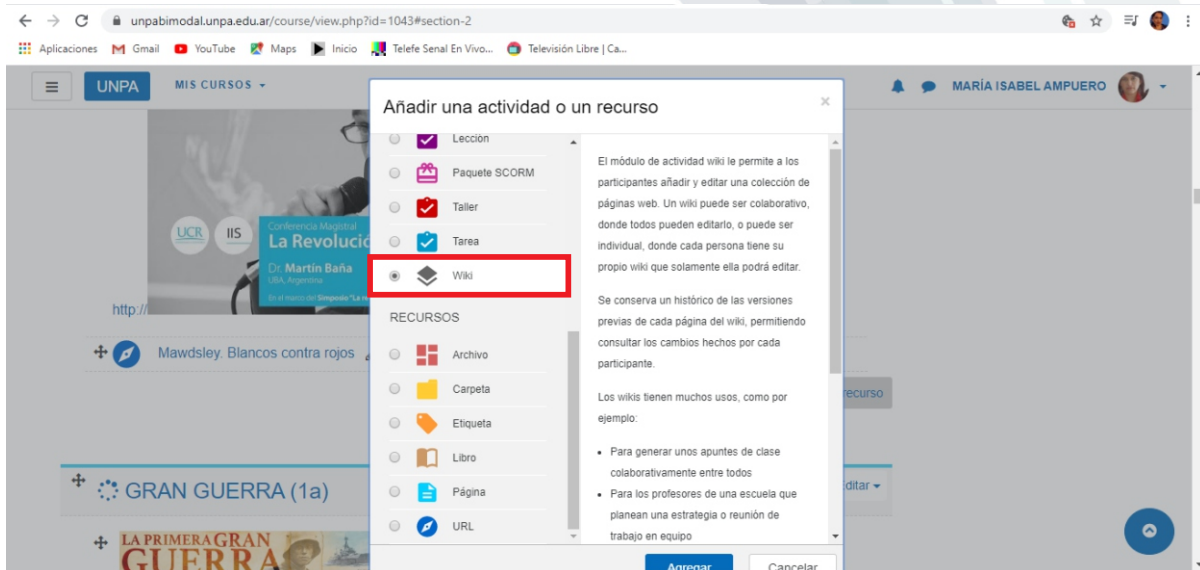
unpabimodal.unpa.edu.ar/course/view.php?id=1043#section-2

Aplicaciones Gmail YouTube Maps Inicio Telefe Senal En Vivo... Televisión Libre | Ca...

UNPA MIS CURSOS MARÍA ISABEL AMPUERO

UCR IIS Conferencia Magistral La Revolució Dr. Martín Baña UBA, Argentina En el marco del Simposio "La R

http://

Mawdsley. Blancos contra rojos

recurso

GRAN GUERRA (1a)

Editar

LA PRIMERA GRAN GUERRA

Añadir una actividad o un recurso

Lección
Paquete SCORM
Taller
Tarea
Wiki

RECURSOS
Archivo
Carpeta
Etiqueta
Libro
Página
URL

El módulo de actividad wiki le permite a los participantes añadir y editar una colección de páginas web. Un wiki puede ser colaborativo, donde todos pueden editarlo, o puede ser individual, donde cada persona tiene su propio wiki que solamente ella podrá editar.

Se conserva un histórico de las versiones previas de cada página del wiki, permitiendo consultar los cambios hechos por cada participante.

Los wikis tienen muchos usos, como por ejemplo:

- Para generar unos apuntes de clase colaborativamente entre todos
- Para los profesores de una escuela que planean una estrategia o reunión de trabajo en equipo

Agregar Cancelar